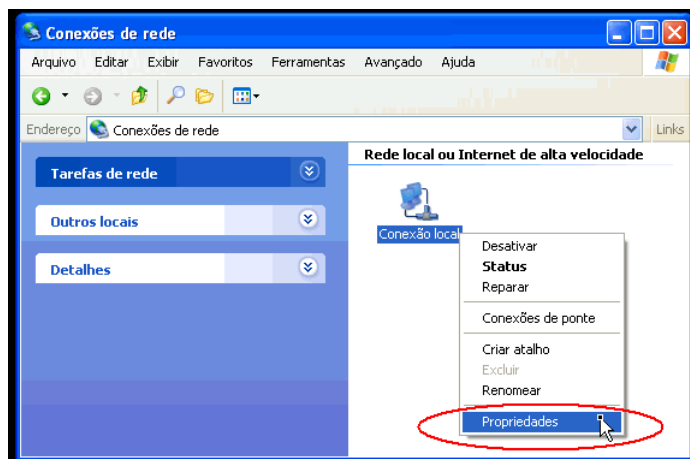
Conexões de rede

Arquivo Editar Exibir Favoritos Ferramentas Avançado Ajuda

Endereço Conexões de rede

Links

Tarefas de rede

Outros locais

Detalhes

Rede local ou Internet de alta velocidade

Conexão local

Desativar
Status
Reparar
Conexões de ponte
Criar atalho
Excluir
Renomear
Propriedades